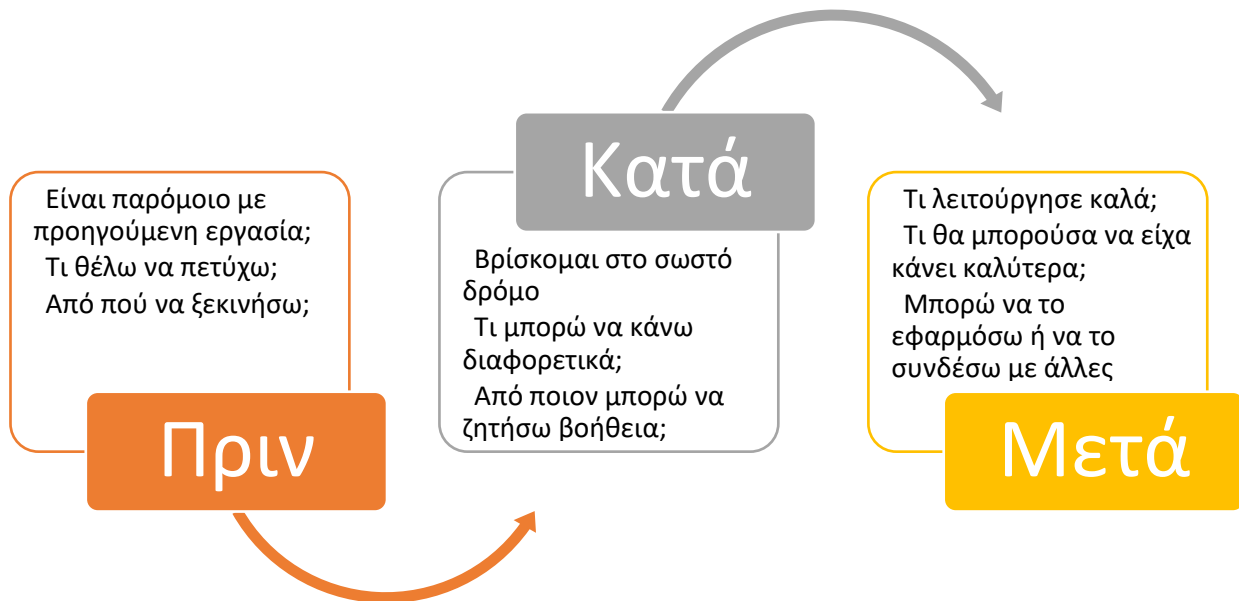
Είναι παρόμοιο με προηγούμενη εργασία;
Τι θέλω να πετύχω;
Από πού να ξεκινήσω;

Πριν

Κατά

Βρίσκομαι στο σωστό δρόμο
Τι μπορώ να κάνω διαφορετικά;
Από ποιον μπορώ να ζητήσω βοήθεια;

Τι λειτούργησε καλά;
Τι θα μπορούσα να είχα κάνει καλύτερα;
Μπορώ να το εφαρμόσω ή να το συνδέσω με άλλες

Μετά